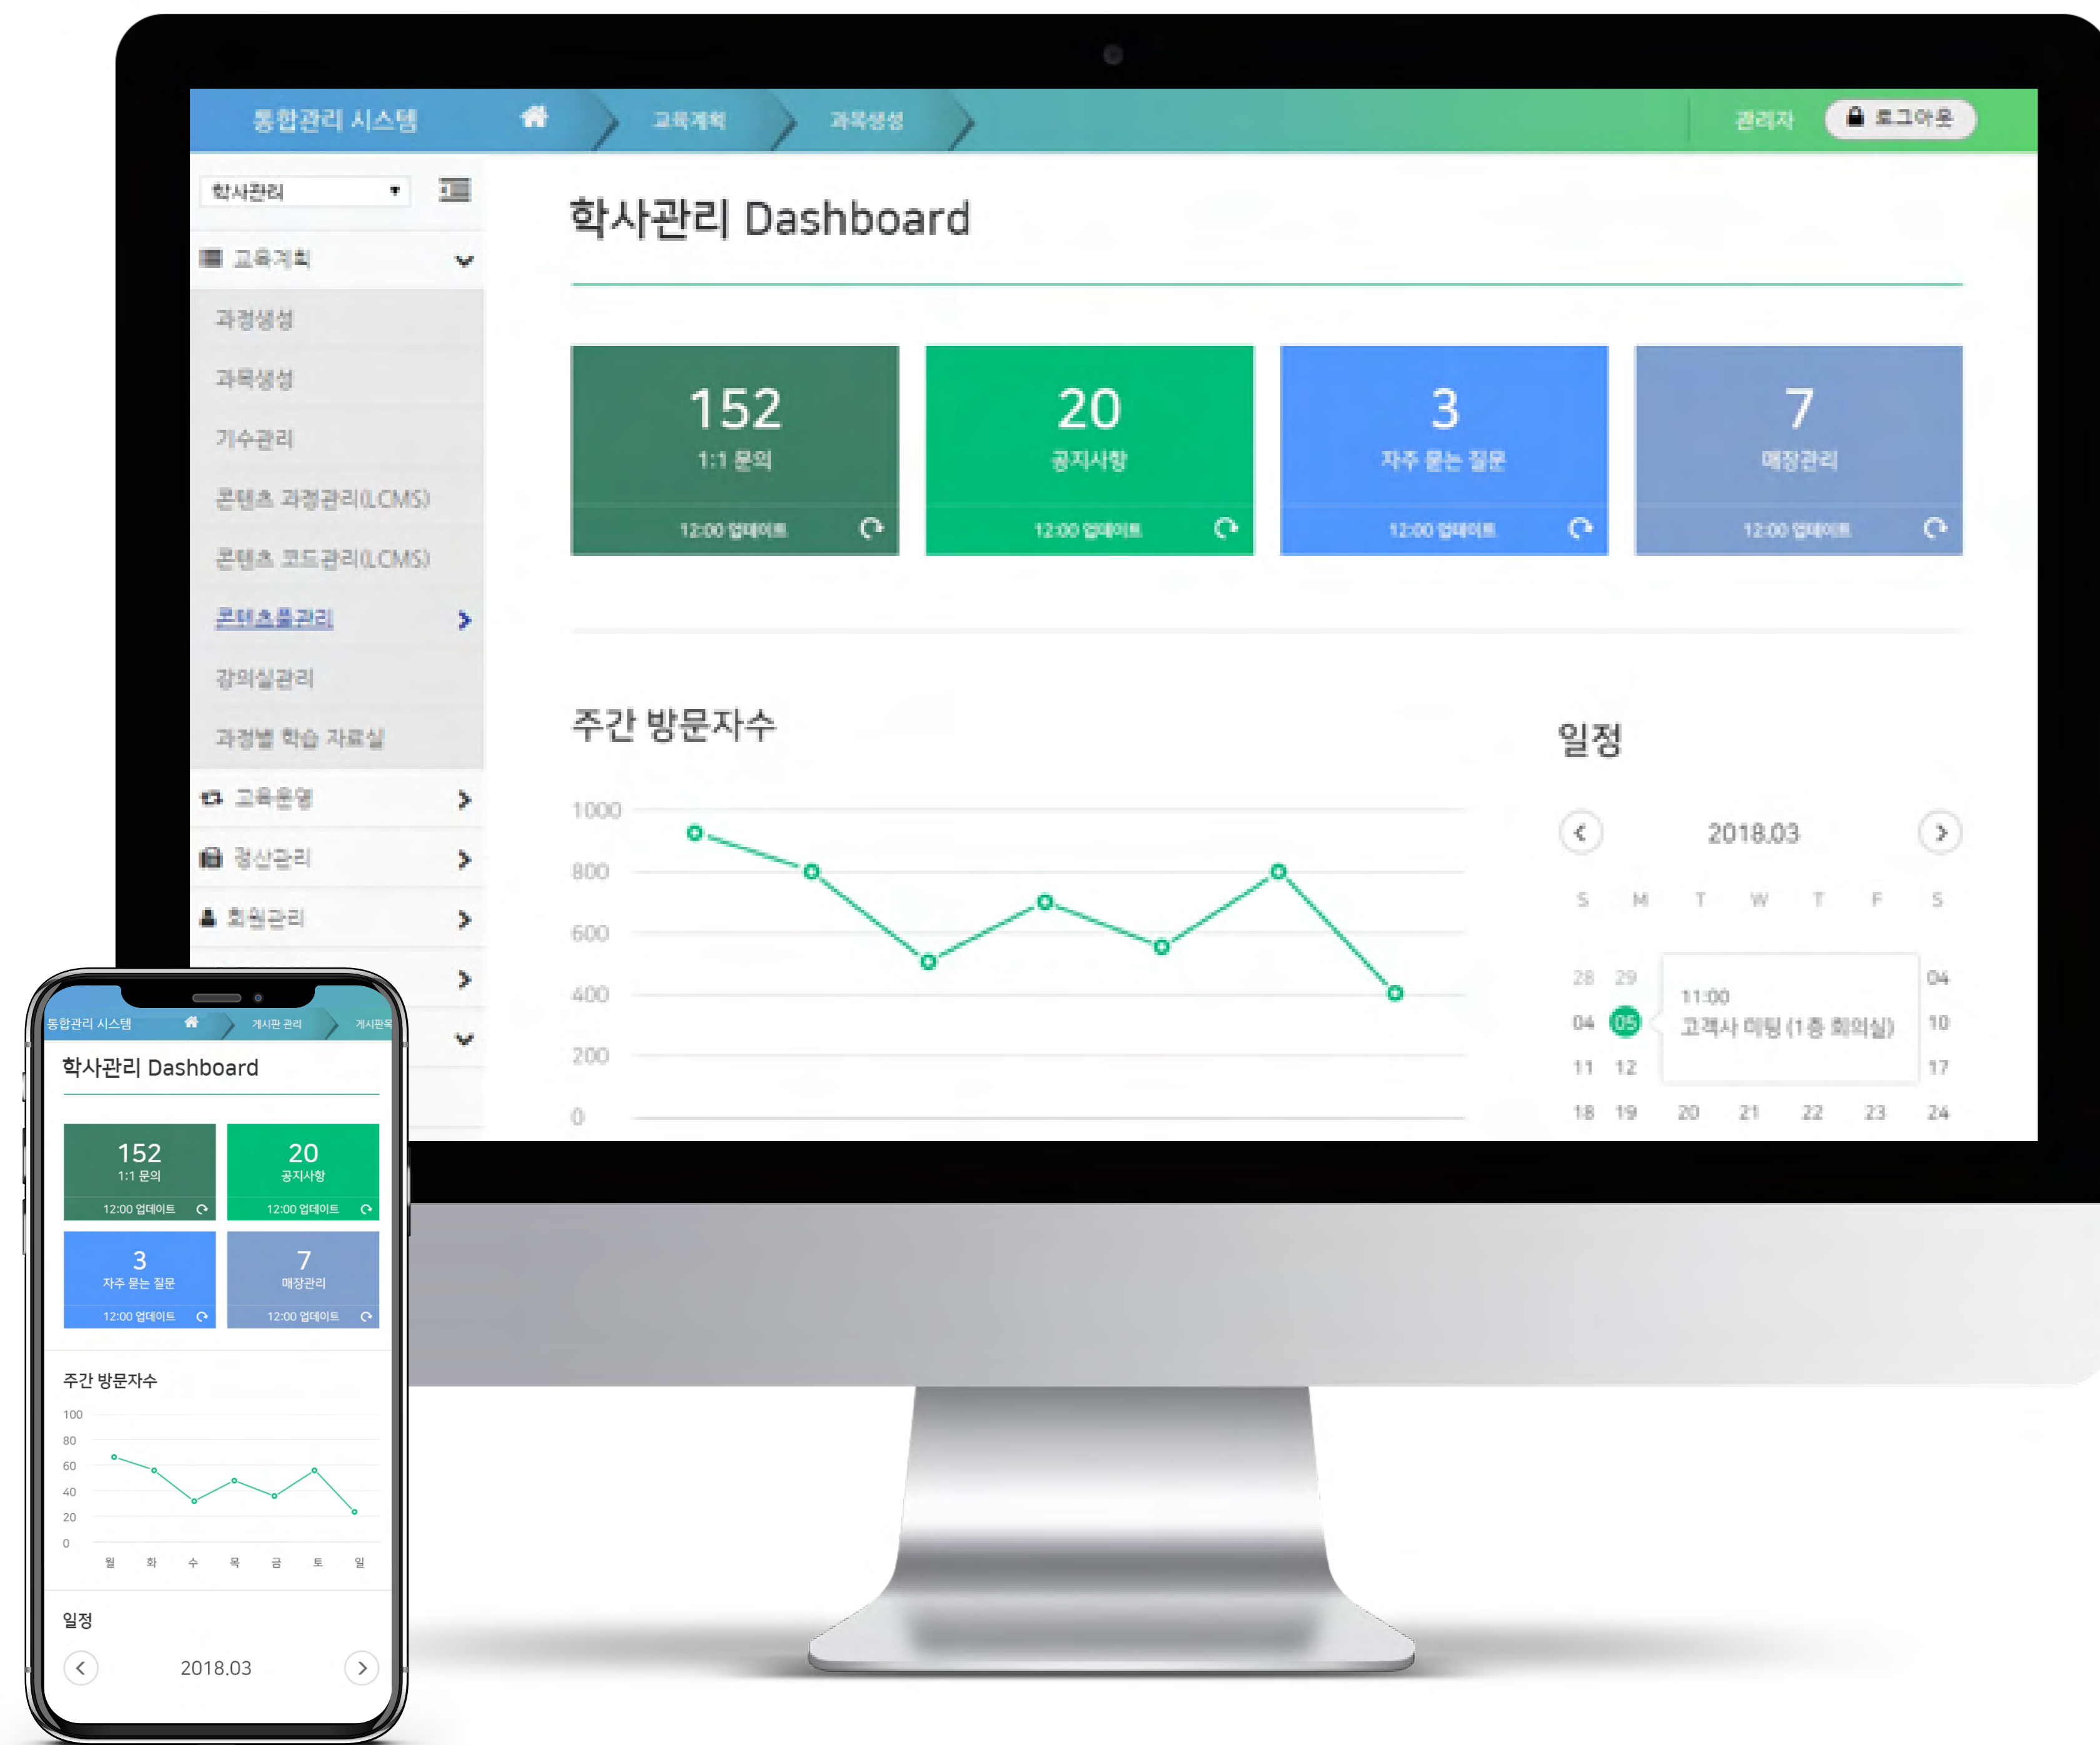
통합관리 시스템 교육계획 과목생성 관리자 로그아웃

학사관리

교육계획
과정생성
과목생성
기수관리
콘텐츠 과정관리(LCMS)
콘텐츠 코드관리(LCMS)
콘텐츠풀관리
강의실관리
과정별 학습 자료실
교육운영
정산관리
회원관리

학사관리 Dashboard

152
1:1 문의
12:00 업데이트

20
공지사항
12:00 업데이트

3
자주 묻는 질문
12:00 업데이트

7
매장관리
12:00 업데이트

주간 방문자수

1000
800
600
400
200
0

일정

2018.03

S M T W T F S
28 29 04
04 05 10
11 12 17
18 19 20 21 22 23 24

11:00
고객사 미팅 (1층 회의실)

통합관리 시스템 게시판 관리 게시판목

학사관리 Dashboard

152
1:1 문의
12:00 업데이트

20
공지사항
12:00 업데이트

3
자주 묻는 질문
12:00 업데이트

7
매장관리
12:00 업데이트

주간 방문자수

100
80
60
40
20
0
월 화 수 목 금 토 일

일정

2018.03